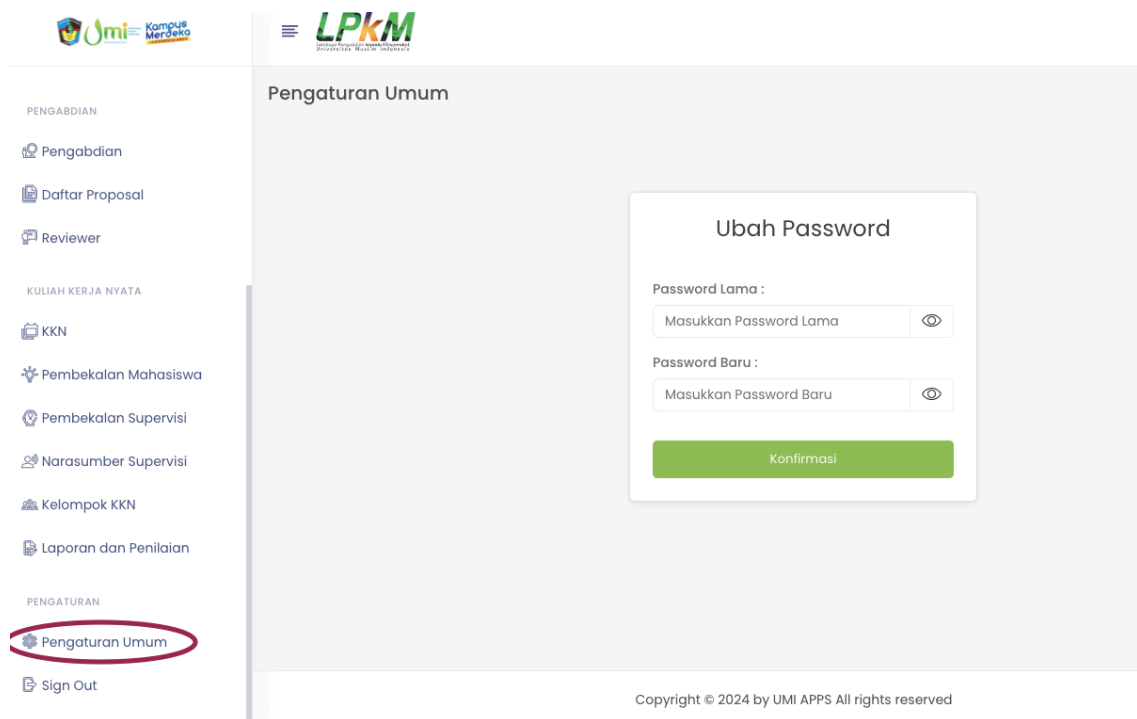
umi Kampus Merdeka

LPkM
Lembaga Pengabdian kepada Masyarakat Universitas Muslim Indonesia

PENGABDIAN

Pengabdian

Daftar Proposal

Reviewer

KULIAH KERJA NYATA

KKN

Pembekalan Mahasiswa

Pembekalan Supervisi

Narasumber Supervisi

Kelompok KKN

Laporan dan Penilaian

PENGATURAN

Pengaturan Umum

Sign Out

Pengaturan Umum

Ubah Password

Password Lama :

Masukkan Password Lama

Password Baru :

Masukkan Password Baru

Konfirmasi

Copyright © 2024 by UMI APPS All rights reserved